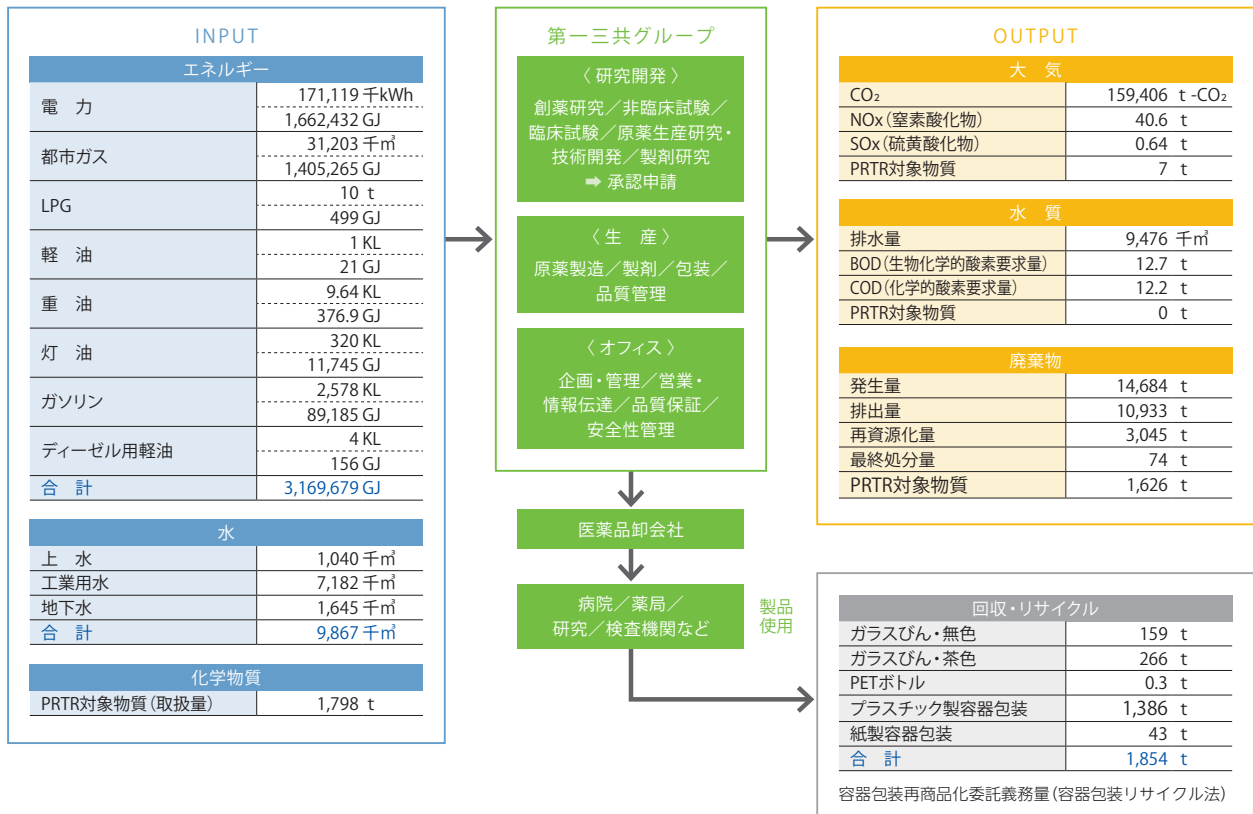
INPUT

| エネルギー | |
|---|---|
| 電　力 | 171,119 千kWh |
| | 1,662,432 GJ |
| 都市ガス | 31,203 千m³ |
| | 1,405,265 GJ |
| LPG | 10 t |
| | 499 GJ |
| 軽　油 | 1 KL |
| | 21 GJ |
| 重　油 | 9.64 KL |
| | 376.9 GJ |
| 灯　油 | 320 KL |
| | 11,745 GJ |
| ガソリン | 2,578 KL |
| | 89,185 GJ |
| ディーゼル用軽油 | 4 KL |
| | 156 GJ |
| 合　計 | 3,169,679 GJ |

| 水 | |
|---|---|
| 上　水 | 1,040 千m³ |
| 工業用水 | 7,182 千m³ |
| 地下水 | 1,645 千m³ |
| 合　計 | 9,867 千m³ |

| 化学物質 | |
|---|---|
| PRTR対象物質（取扱量） | 1,798 t |

第一三共グループ

〈 研究開発 〉
創薬研究／非臨床試験／臨床試験／原薬生産研究・技術開発／製剤研究
➡ 承認申請

〈 生　産 〉
原薬製造／製剤／包装／品質管理

〈 オフィス 〉
企画・管理／営業・情報伝達／品質保証／安全性管理

医薬品卸会社

病院／薬局／研究／検査機関など

製品使用

OUTPUT

| 大　気 | |
|---|---|
| $CO_2$ | 159,406 t -$CO_2$ |
| NOx（窒素酸化物） | 40.6 t |
| SOx（硫黄酸化物） | 0.64 t |
| PRTR対象物質 | 7 t |

| 水　質 | |
|---|---|
| 排水量 | 9,476 千m³ |
| BOD（生物化学的酸素要求量） | 12.7 t |
| COD（化学的酸素要求量） | 12.2 t |
| PRTR対象物質 | 0 t |

| 廃棄物 | |
|---|---|
| 発生量 | 14,684 t |
| 排出量 | 10,933 t |
| 再資源化量 | 3,045 t |
| 最終処分量 | 74 t |
| PRTR対象物質 | 1,626 t |

| 回収・リサイクル | |
|---|---|
| ガラスびん・無色 | 159 t |
| ガラスびん・茶色 | 266 t |
| PETボトル | 0.3 t |
| プラスチック製容器包装 | 1,386 t |
| 紙製容器包装 | 43 t |
| 合　計 | 1,854 t |

容器包装再商品化委託義務量（容器包装リサイクル法）